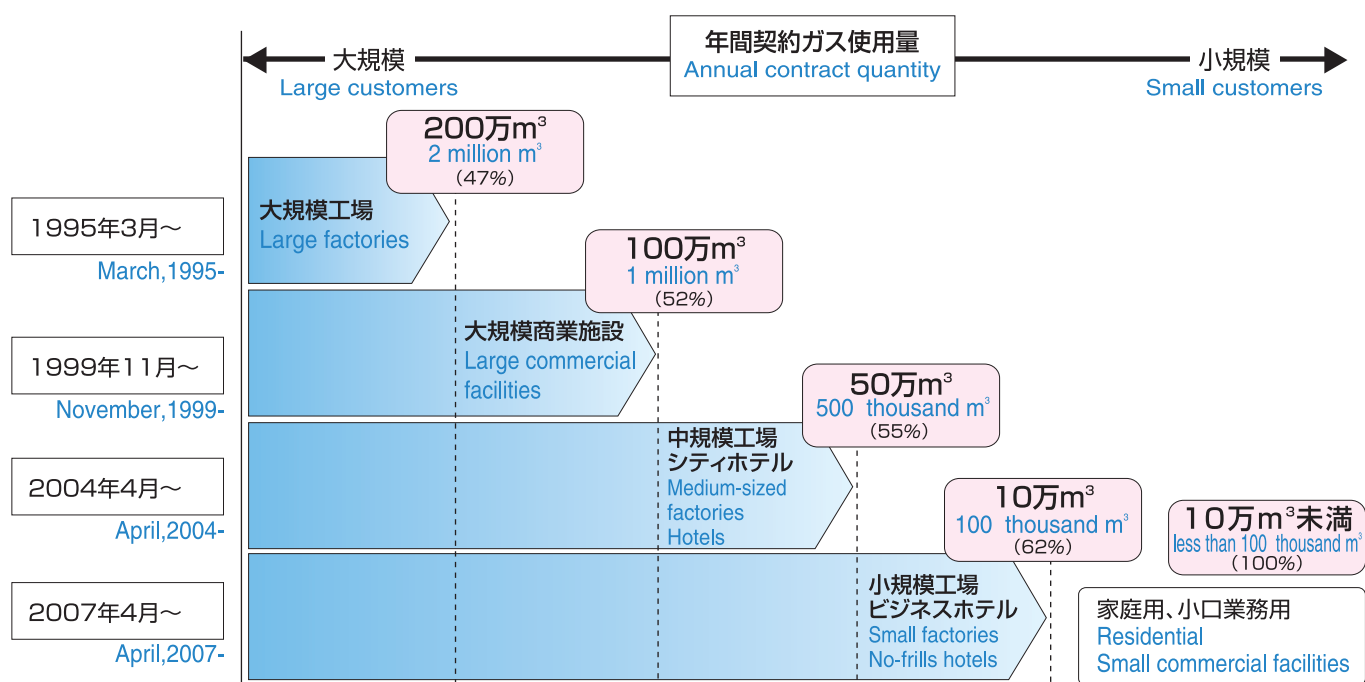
大規模
Large customers

年間契約ガス使用量
Annual contract quantity

小規模
Small customers

1995年3月〜
March,1995-

1999年11月〜
November,1999-

2004年4月〜
April,2004-

2007年4月〜
April,2007-

$200万m^3$
2 million $m^3$
(47%)

大規模工場
Large factories

$100万m^3$
1 million $m^3$
(52%)

大規模商業施設
Large commercial facilities

$50万m^3$
500 thousand $m^3$
(55%)

中規模工場
シティホテル
Medium-sized factories
Hotels

$10万m^3$
100 thousand $m^3$
(62%)

$10万m^3$未満
less than 100 thousand $m^3$
(100%)

小規模工場
ビジネスホテル
Small factories
No-frills hotels

家庭用、小口業務用
Residential
Small commercial facilities